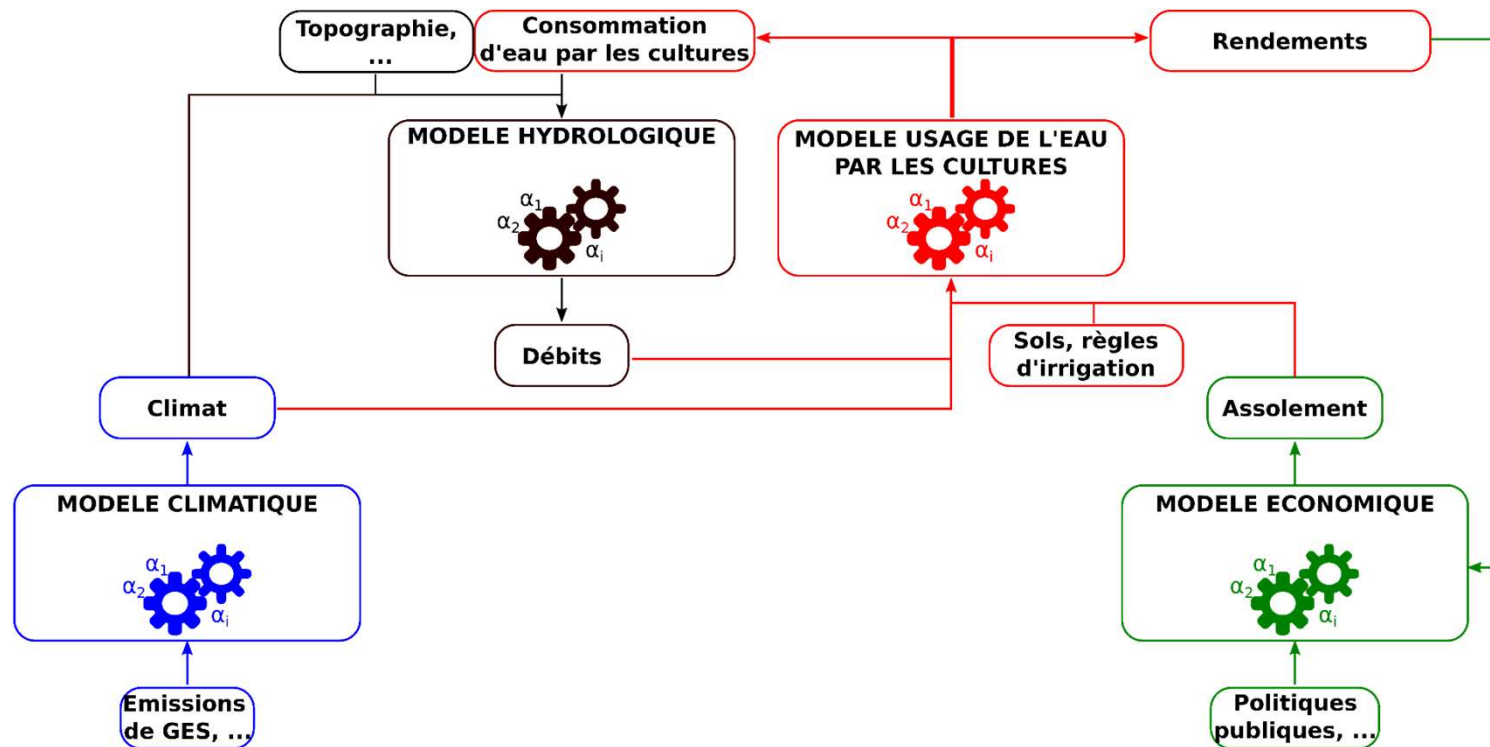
Topographie, ...

Consommation d'eau par les cultures

Rendements

MODELE HYDROLOGIQUE

$\alpha_1$ $\alpha_2$ $\alpha_i$

MODELE USAGE DE L'EAU PAR LES CULTURES

$\alpha_1$ $\alpha_2$ $\alpha_i$

Débits

Sols, règles d'irrigation

Climat

Assolement

MODELE CLIMATIQUE

$\alpha_1$ $\alpha_2$ $\alpha_i$

MODELE ECONOMIQUE

$\alpha_1$ $\alpha_2$ $\alpha_i$

Emissions de GES, ...

Politiques publiques, ...